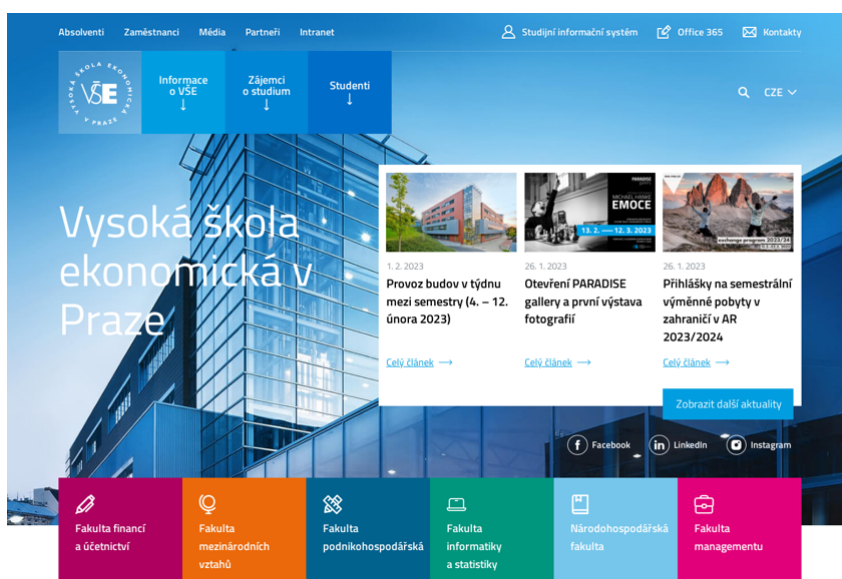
Absolventi Zaměstnanci Média Partneři Intranet

Studijní informační systém Office 365 Kontakty

VYSOKÁ ŠKOLA EKONOMICKÁ V PRAZE VŠE

Informace o VŠE ↓

Zájemci o studium ↓

Studenti ↓

CZE

Vysoká škola ekonomická v Praze

1. 2. 2023
Provoz budov v týdnu mezi semestry (4. – 12. února 2023)
Celý článek ⟶

EMOCE
13. 2. — 12. 3. 2023
26. 1. 2023
Otevření PARADISE gallery a první výstava fotografií
Celý článek ⟶

exchange program 2023/24
26. 1. 2023
Přihlášky na semestrální výměnné pobyty v zahraničí v AR 2023/2024
Celý článek ⟶

Zobrazit další aktuality

Facebook LinkedIn Instagram

Fakulta financí a účetnictví

Fakulta mezinárodních vztahů

Fakulta podnikohospodářská

Fakulta informatiky a statistiky

Národohospodářská fakulta

Fakulta managementu